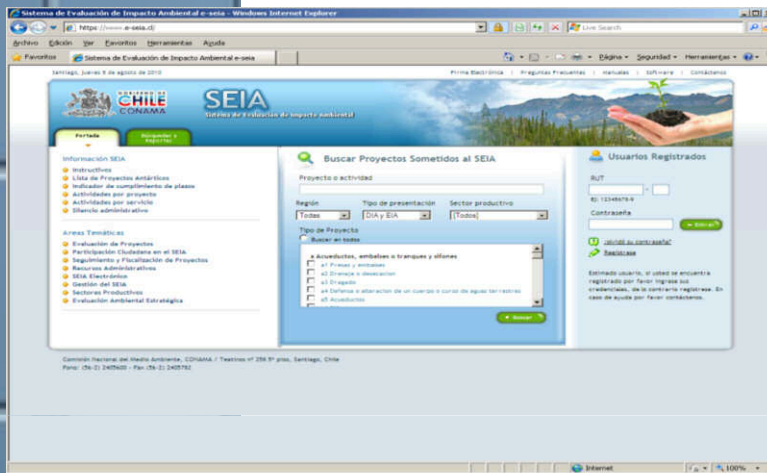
Sistema de Evaluación de Impacto Ambiental e-seia - Windows Internet Explorer

https://www.e-seia.cl/

Live Search

Archivo Edición Ver Favoritos Herramientas Ayuda

Favoritos Sistema de Evaluación de Impacto Ambiental e-seia

Página Seguridad Herramientas

Santiago, jueves 5 de agosto de 2010

Firma Electrónica | Preguntas Frecuentes | Manuales | Software | Contáctenos

GOBIERNO DE CHILE CONAMA

SEIA Sistema de Evaluación de Impacto Ambiental

Portada

Búsqueda y Reportes

Información SEIA
Instructivos
Lista de Proyectos Antárticos
Indicador de cumplimiento de plazos
Actividades por proyecto
Actividades por servicio
Silencio administrativo

Areas Temáticas
Evaluación de Proyectos
Participación Ciudadana en el SEIA
Seguimiento y Fiscalización de Proyectos
Recursos Administrativos
SEIA Electrónico
Gestión del SEIA
Sectores Productivos
Evaluación Ambiental Estratégica

Buscar Proyectos Sometidos al SEIA

Proyecto o actividad

Región
Todas

Tipo de presentación
DIA y EIA

Sector productivo
[Todos]

Tipo de Proyecto
Buscar en todos

a Acueductos, embalses o tranques y sifones
a1 Presas y embalses
a2 Drenaje o desecación
a3 Dragado
a4 Defensa o alteración de un cuerpo o curso de aguas terrestres
a5 Acueductos

Buscar

Usuarios Registrados

RUT
-
Ej: 12345678-9

Contraseña

Entrar

¿olvidó su contraseña?

Regístrese

Estimado usuario, si usted se encuentra registrado por favor ingrese sus credenciales, de lo contrario regístrese. En caso de ayuda por favor contáctenos.

Comisión Nacional del Medio Ambiente, CONAMA / Teatinos nº 258 5º piso, Santiago, Chile
Fono: (56-2) 2405600 - Fax (56-2) 2405782

Internet

100%